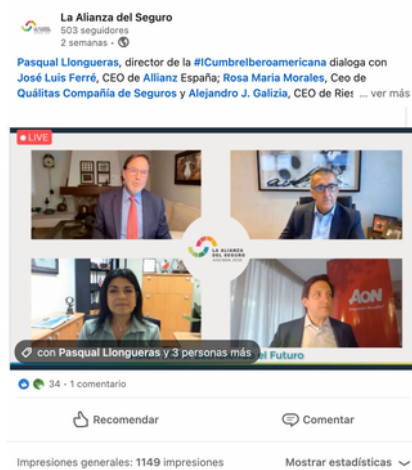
La Alianza del Seguro
503 seguidores
2 semanas •

Pasqual Llongueras, director de la #ICumbreIberoamericana dialoga con José Luis Ferré, CEO de Allianz España; Rosa Maria Morales, Ceo de Quálitas Compañía de Seguros y Alejandro J. Galizia, CEO de Ries ... ver más

LIVE

LA ALIANZA DEL SEGURO

AON

con Pasqual Llongueras y 3 personas más

el Futuro

34 • 1 comentario

Recomendar

Comentar

Impresiones generales: 1149 impresiones

Mostrar estadísticas